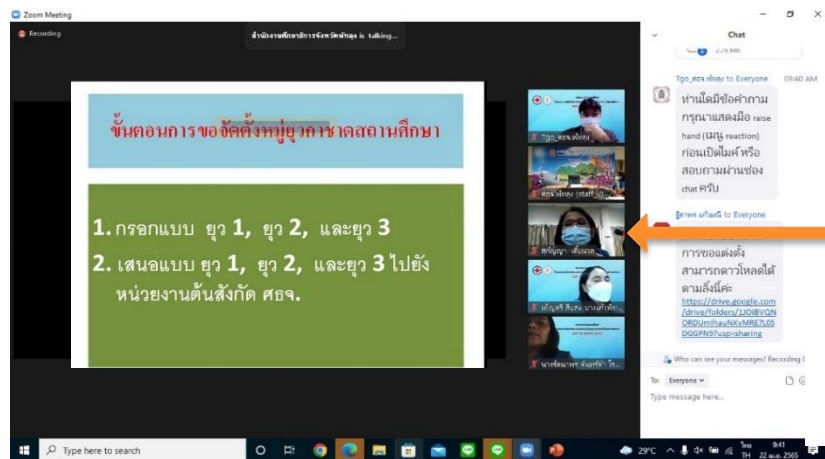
Zoom Meeting

Recording

สำนักงานศึกษาธิการจังหวัดพัทลุง is talking...

ขั้นตอนการขอจัดตั้งหมู่ยุวกาชาดสถานศึกษา

1. กรอกแบบ ยุว 1, ยุว 2, และยุว 3
2. เสนอแบบ ยุว 1, ยุว 2, และยุว 3 ไปยังหน่วยงานต้นสังกัด ศธจ.

Tgo_ศธจ.พัทลุง

ศธจ.พัทลุง (staff)

Chat

Tgo_ศธจ.พัทลุง to Everyone 09:40 AM

ท่านใดมีข้อคำถาม กรุณาแสดงมือ raise hand (เมนู reaction) ก่อนเปิดไมค์ หรือสอบถามผ่านช่อง chat ครับ

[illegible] to Everyone

การขอแต่งตั้ง สามารถดาวโหลดได้ ตามลิ้งนี้ค่ะ https://drive.google.com/drive/folders/1JOi8VQNORDUmlhauNKvMRE7L05DGGPN9?usp=sharing

Who can see your messages? Recording

To: Everyone

Type message here...

Type here to search

29°C

9:41

22 เม.ย. 2565